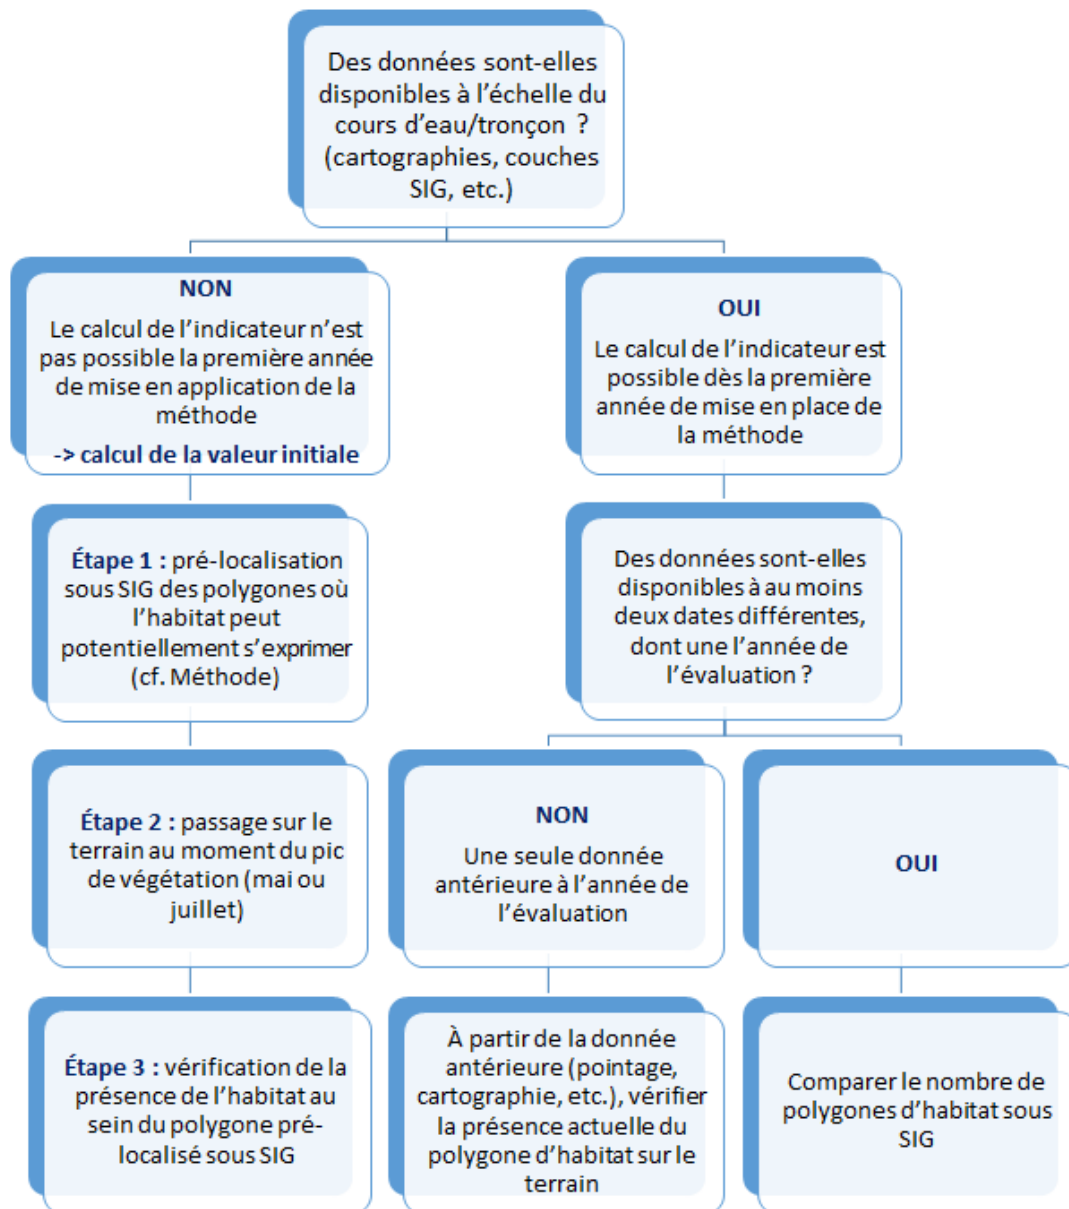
Des données sont-elles disponibles à l'échelle du cours d'eau/tronçon ? (cartographies, couches SIG, etc.)

NON
Le calcul de l'indicateur n'est pas possible la première année de mise en application de la méthode
-> calcul de la valeur initiale

Étape 1 : pré-localisation sous SIG des polygones où l'habitat peut potentiellement s'exprimer (cf. Méthode)

Étape 2 : passage sur le terrain au moment du pic de végétation (mai ou juillet)

Étape 3 : vérification de la présence de l'habitat au sein du polygone pré-localisé sous SIG

OUI
Le calcul de l'indicateur est possible dès la première année de mise en place de la méthode

Des données sont-elles disponibles à au moins deux dates différentes, dont une l'année de l'évaluation ?

NON
Une seule donnée antérieure à l'année de l'évaluation

À partir de la donnée antérieure (pointage, cartographie, etc.), vérifier la présence actuelle du polygone d'habitat sur le terrain

OUI

Comparer le nombre de polygones d'habitat sous SIG